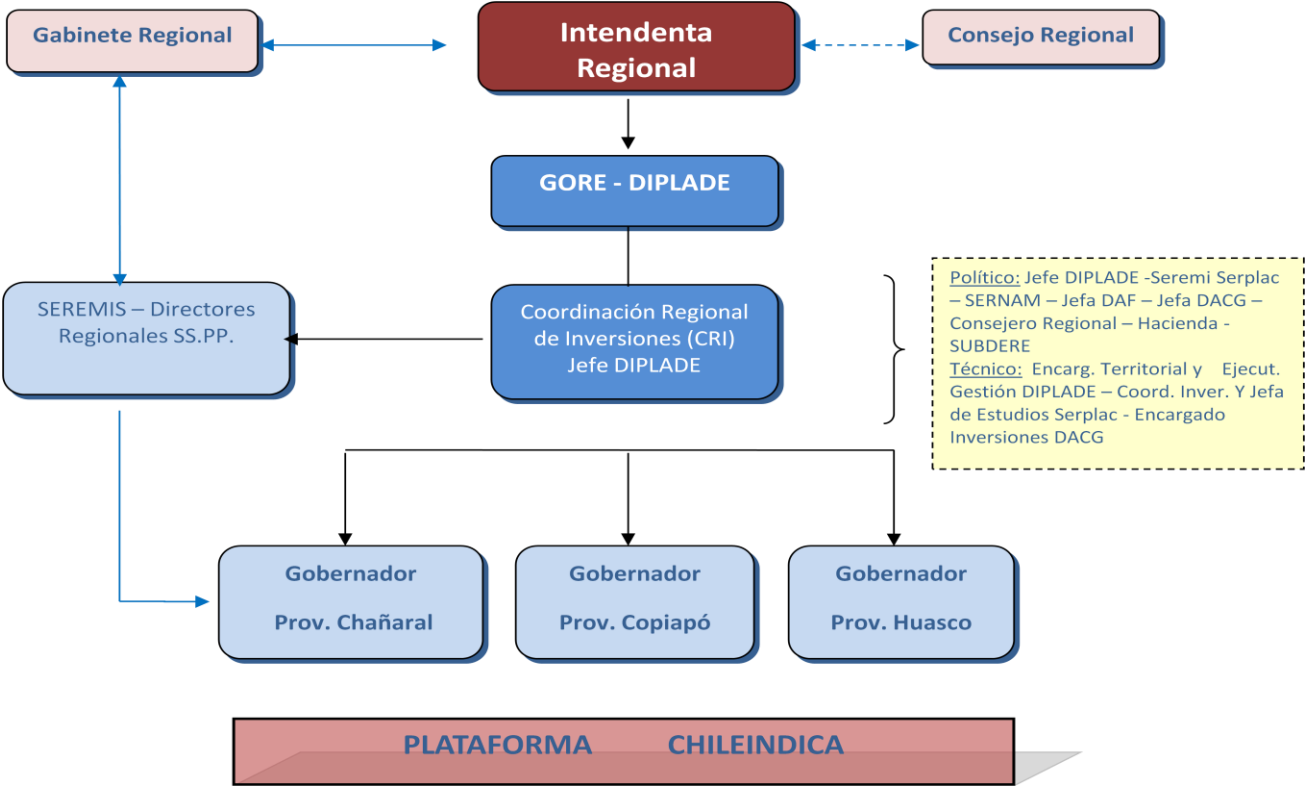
Gabinete Regional

Intendenta Regional

Consejo Regional

GORE - DIPLADE

SEREMIS – Directores Regionales SS.PP.

Coordinación Regional de Inversiones (CRI) Jefe DIPLADE

Político: Jefe DIPLADE -Seremi Serplac – SERNAM – Jefa DAF – Jefa DACG – Consejero Regional – Hacienda - SUBDERE
Técnico: Encarg. Territorial y Ejecut. Gestión DIPLADE – Coord. Inver. Y Jefa de Estudios Serplac - Encargado Inversiones DACG

Gobernador Prov. Chañaral

Gobernador Prov. Copiapó

Gobernador Prov. Huasco

PLATAFORMA CHILEINDICA